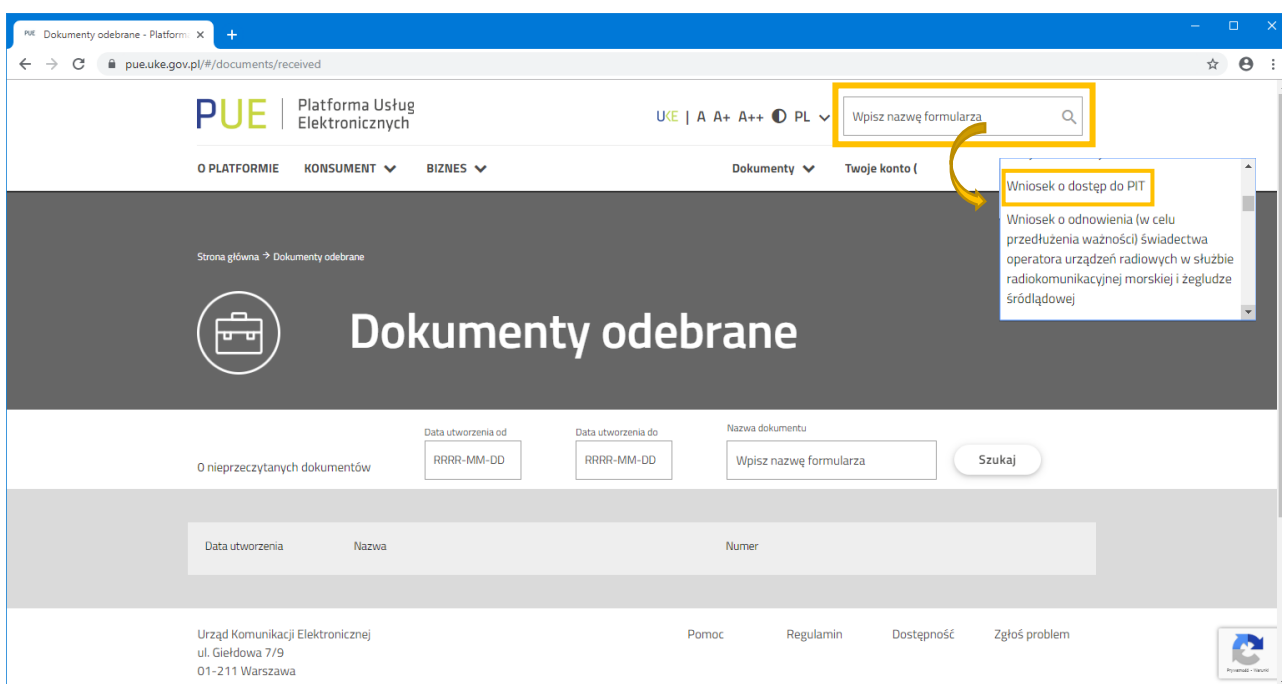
PUE Dokumenty odebrane - Platform ×

pue.uke.gov.pl/#/documents/received

PUE Platforma Usług Elektronicznych

UKE | A A+ A++ PL

Wpisz nazwę formularza

O PLATFORMIE KONSUMENT BIZNES

Dokumenty Twoje konto (

Wniosek o dostęp do PIT

Wniosek o odnowienia (w celu przedłużenia ważności) świadectwa operatora urządzeń radiowych w służbie radiokomunikacyjnej morskiej i żegludze śródlądowej

Strona główna > Dokumenty odebrane

Dokumenty odebrane

0 nieprzeczytanych dokumentów

Data utworzenia od
RRRR-MM-DD

Data utworzenia do
RRRR-MM-DD

Nazwa dokumentu
Wpisz nazwę formularza

Szukaj

| Data utworzenia | Nazwa | Numer |
|---|---|---|

Urząd Komunikacji Elektronicznej
ul. Giełdowa 7/9
01-211 Warszawa

Pomoc Regulamin Dostępność Zgłoś problem